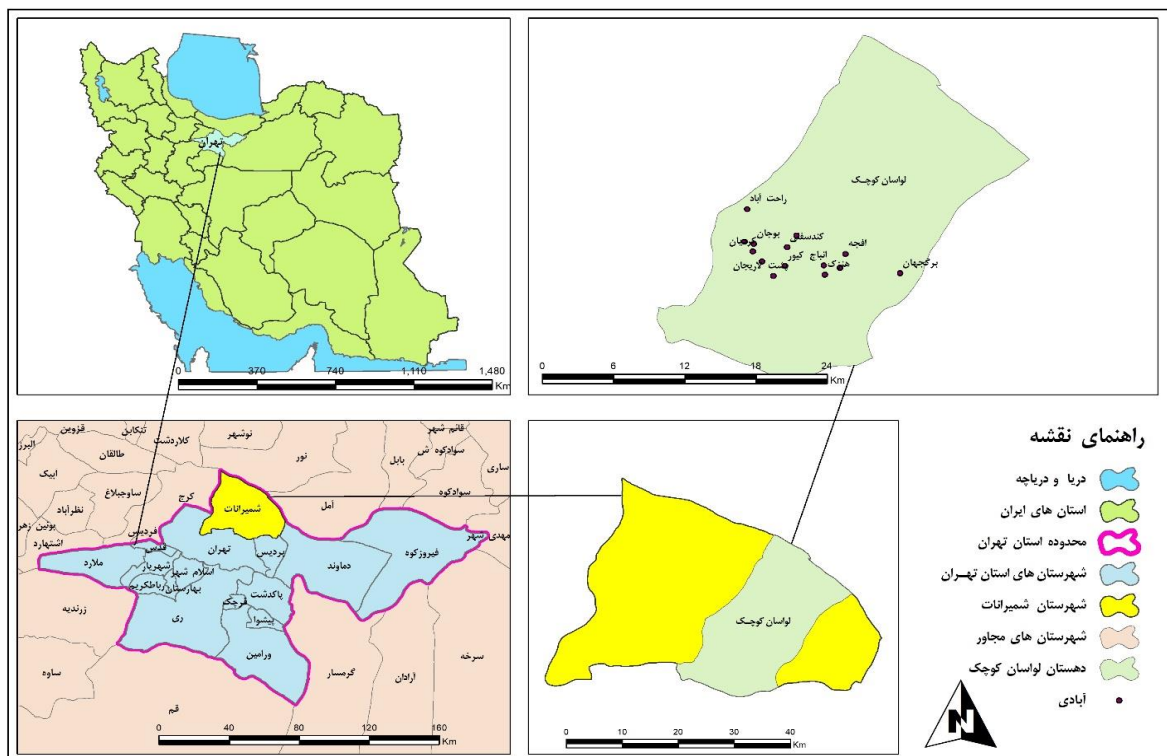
تهران

0 370 740 1,110 1,480 Km

لواسان کوچک

راحت آباد
بوجان
کندسفلی
افجه
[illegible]جان
اتباع کیور
هنزک
برگجهان
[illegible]ت گریجان

0 6 12 18 24 Km

قزوین
تنکابن
کلاردشت
نوشهر
قائم شهر
البرز
طالقان
سوادکوه ش
بابل
ساری
ابیک
نور
ساوجبلاغ
کرج
سوادکوه
نظرآباد
بوئین زهرا
شمیرانات
آمل
فردیس
اشتهارد
قدس
تهران
پردیس
فیروزکوه
مهدی شهر
ملارد
شهریار
دماوند
اسلام شهر
رباط کریم
بهارستان
زرندیه
پاکدشت
ری
قرچک
پیشوا
سرخه
ورامین
گرمسار
ساوه
آرادان
قم

0 40 80 120 160 Km

لواسان کوچک

0 10 20 30 40 Km

راهنمای نقشه

دریا و دریاچه
استان های ایران
محدوده استان تهران
شهرستان های استان تهران
شهرستان شمیرانات
شهرستان های مجاور
دهستان لواسان کوچک
آبادی

N